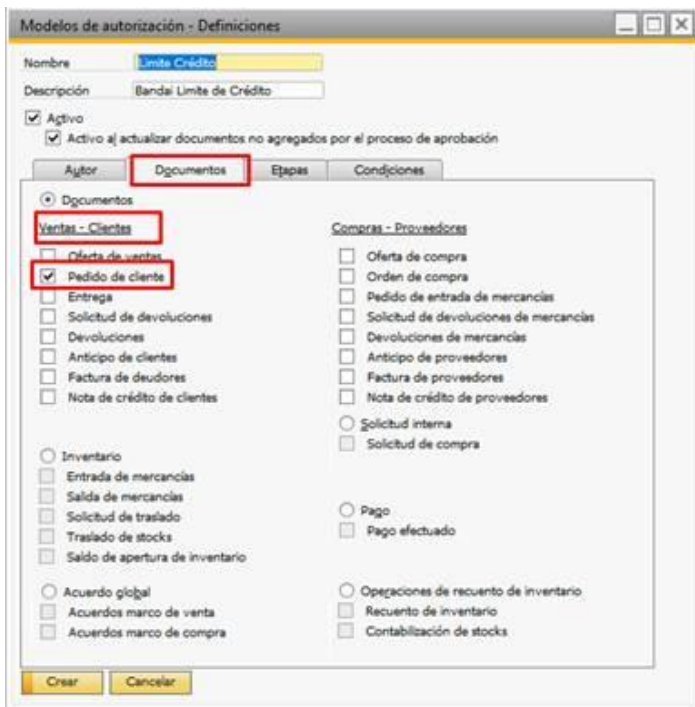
Modelos de autorización - Definiciones

Nombre Limite Crédito
Descripción Bandai Limite de Crédito

Activo
Activo al actualizar documentos no agregados por el proceso de aprobación

Autor Documentos Etapas Condiciones

Documentos

Ventas - Clientes
Oferta de ventas
Pedido de cliente
Entrega
Solicitud de devoluciones
Devoluciones
Anticipo de clientes
Factura de deudores
Nota de crédito de clientes

Compras - Proveedores
Oferta de compra
Orden de compra
Pedido de entrada de mercancías
Solicitud de devoluciones de mercancías
Devoluciones de mercancías
Anticipo de proveedores
Factura de proveedores
Nota de crédito de proveedores

Solicitud interna
Solicitud de compra

Inventario
Entrada de mercancías
Salida de mercancías
Solicitud de traslado
Traslado de stocks
Saldo de apertura de inventario

Pago
Pago efectuado

Acuerdo global
Acuerdos marco de venta
Acuerdos marco de compra

Operaciones de recuento de inventario
Recuento de inventario
Contabilización de stocks

Crear Cancelar